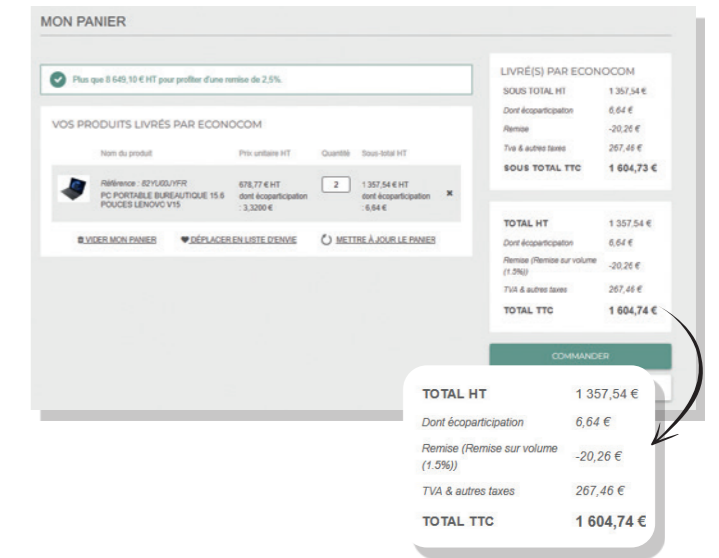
MON PANIER

Plus que 8 649,10 € HT pour profiter d'une remise de 2,5%.

VOS PRODUITS LIVRÉS PAR ECONOCOM

| Nom du produit | Prix unitaire HT | Quantité | Sous-total HT |
|---|---|---|---|
| Référence : 82YU00JYFR PC PORTABLE BUREAUTIQUE 15.6 POUCES LENOVO V15 | 678,77 € HT dont écoparticipation : 3,3200 € | 2 | 1 357,54 € HT dont écoparticipation : 6,64 € |

VIDER MON PANIER   DÉPLACER EN LISTE D'ENVIE   METTRE À JOUR LE PANIER

LIVRÉ(S) PAR ECONOCOM

| | |
|---|---|
| SOUS TOTAL HT | 1 357,54 € |
| Dont écoparticipation | 6,64 € |
| Remise | -20,26 € |
| Tva & autres taxes | 267,46 € |
| SOUS TOTAL TTC | 1 604,73 € |

| | |
|---|---|
| TOTAL HT | 1 357,54 € |
| Dont écoparticipation | 6,64 € |
| Remise (Remise sur volume (1.5%)) | -20,26 € |
| TVA & autres taxes | 267,46 € |
| TOTAL TTC | 1 604,74 € |

COMMANDER

| | |
|---|---|
| TOTAL HT | 1 357,54 € |
| Dont écoparticipation | 6,64 € |
| Remise (Remise sur volume (1.5%)) | -20,26 € |
| TVA & autres taxes | 267,46 € |
| TOTAL TTC | 1 604,74 € |